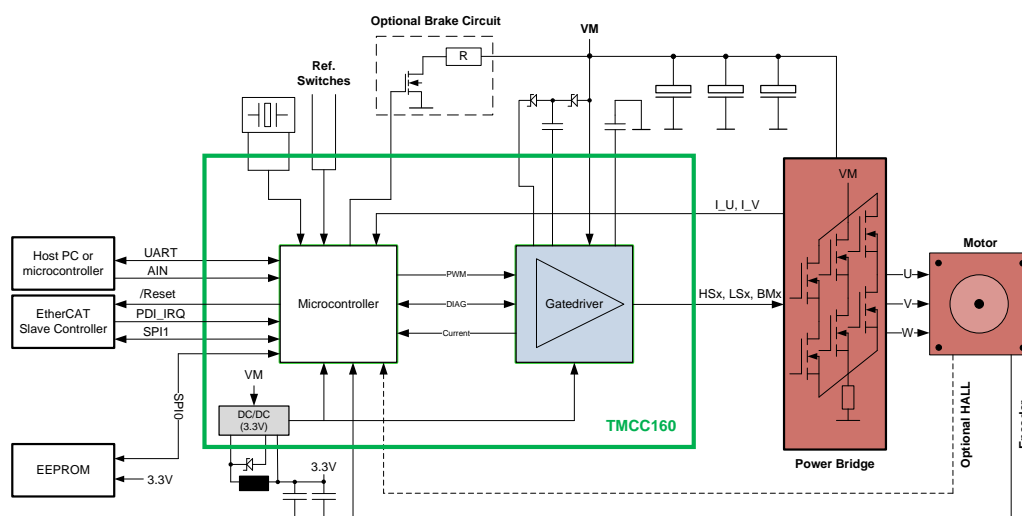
Optional Brake Circuit

VM

R

Ref. Switches

Host PC or microcontroller

UART

AIN

EtherCAT Slave Controller

/Reset

PDI_IRQ

SPI1

SPI0

Microcontroller

PWM

DIAG

Current

Gatedriver

I_U, I_V

HSx, LSx, BMx

VM

Power Bridge

Motor

U

V

W

Optional HALL

VM

DC/DC (3.3V)

TMCC160

EEPROM

3.3V

3.3V